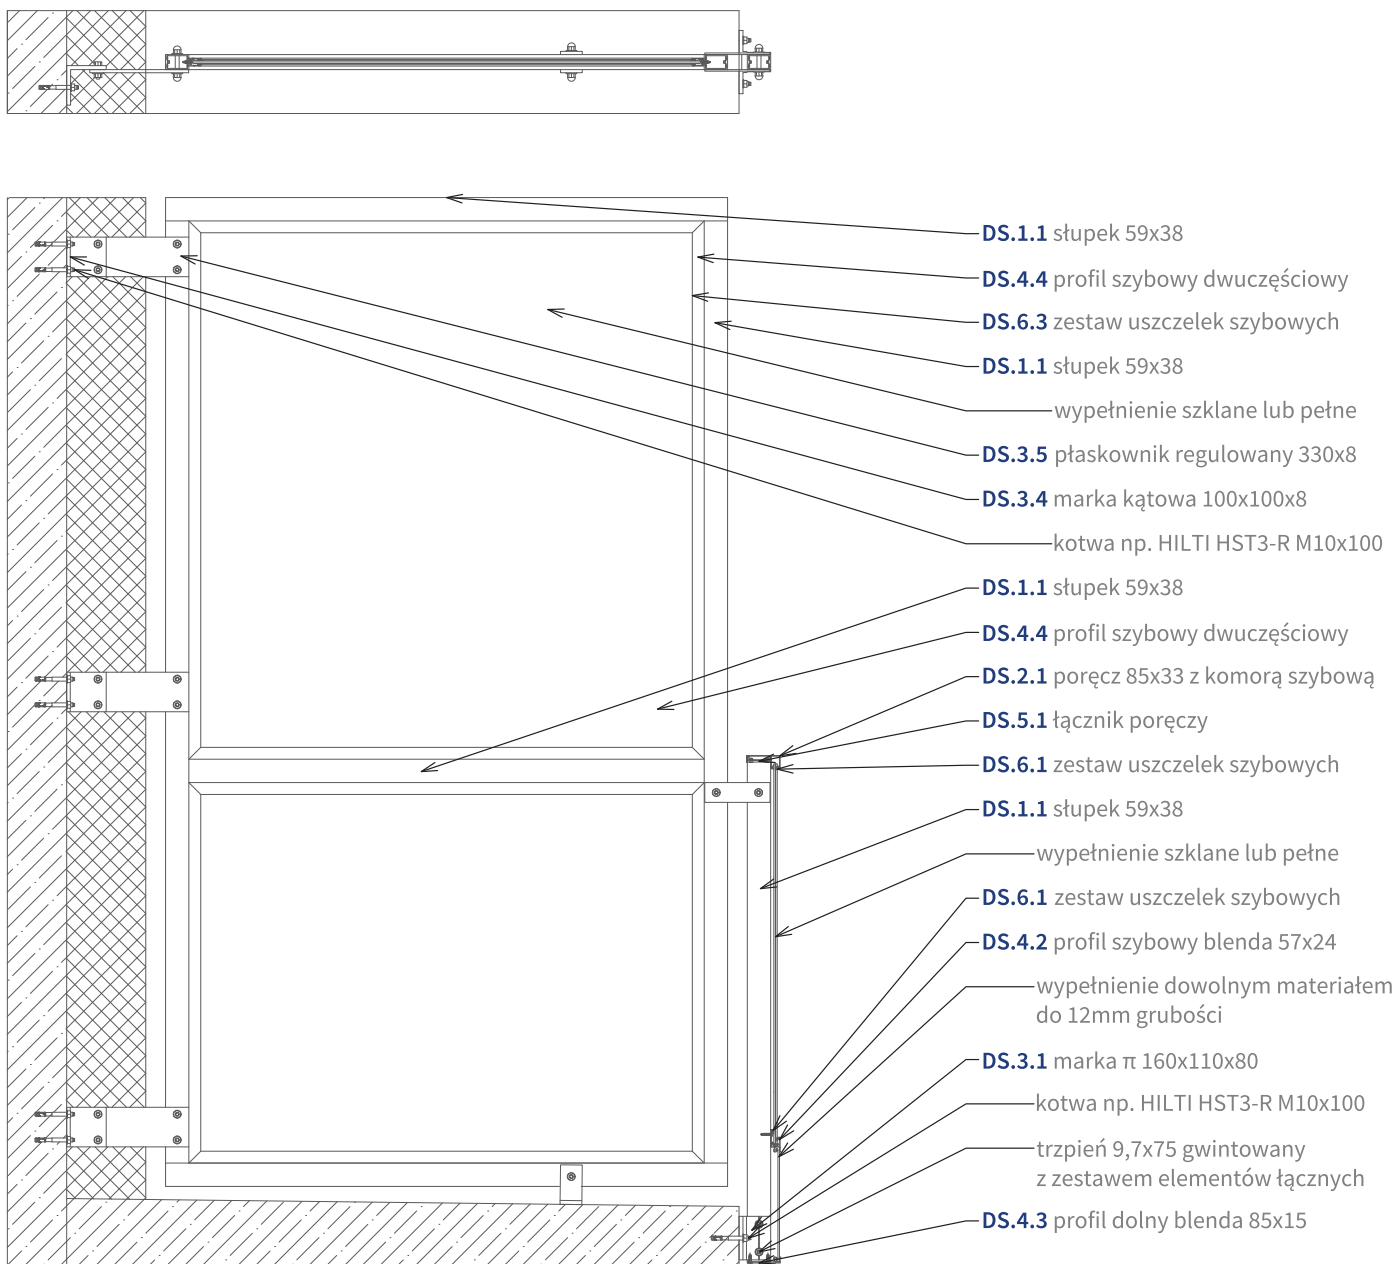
DS.1.1 słupek 59x38

DS.4.4 profil szybowy dwuczęściowy

DS.6.3 zestaw uszczelek szybowych

DS.1.1 słupek 59x38

wypełnienie szklane lub pełne

DS.3.5 płaskownik regulowany 330x8

DS.3.4 marka kątowa 100x100x8

kotwa np. HILTI HST3-R M10x100

DS.1.1 słupek 59x38

DS.4.4 profil szybowy dwuczęściowy

DS.2.1 poręcz 85x33 z komorą szybową

DS.5.1 łącznik poręczy

DS.6.1 zestaw uszczelek szybowych

DS.1.1 słupek 59x38

wypełnienie szklane lub pełne

DS.6.1 zestaw uszczelek szybowych

DS.4.2 profil szybowy blenda 57x24

wypełnienie dowolnym materiałem do 12mm grubości

DS.3.1 marka π 160x110x80

kotwa np. HILTI HST3-R M10x100

trzpień 9,7x75 gwintowany z zestawem elementów łącznych

DS.4.3 profil dolny blenda 85x15